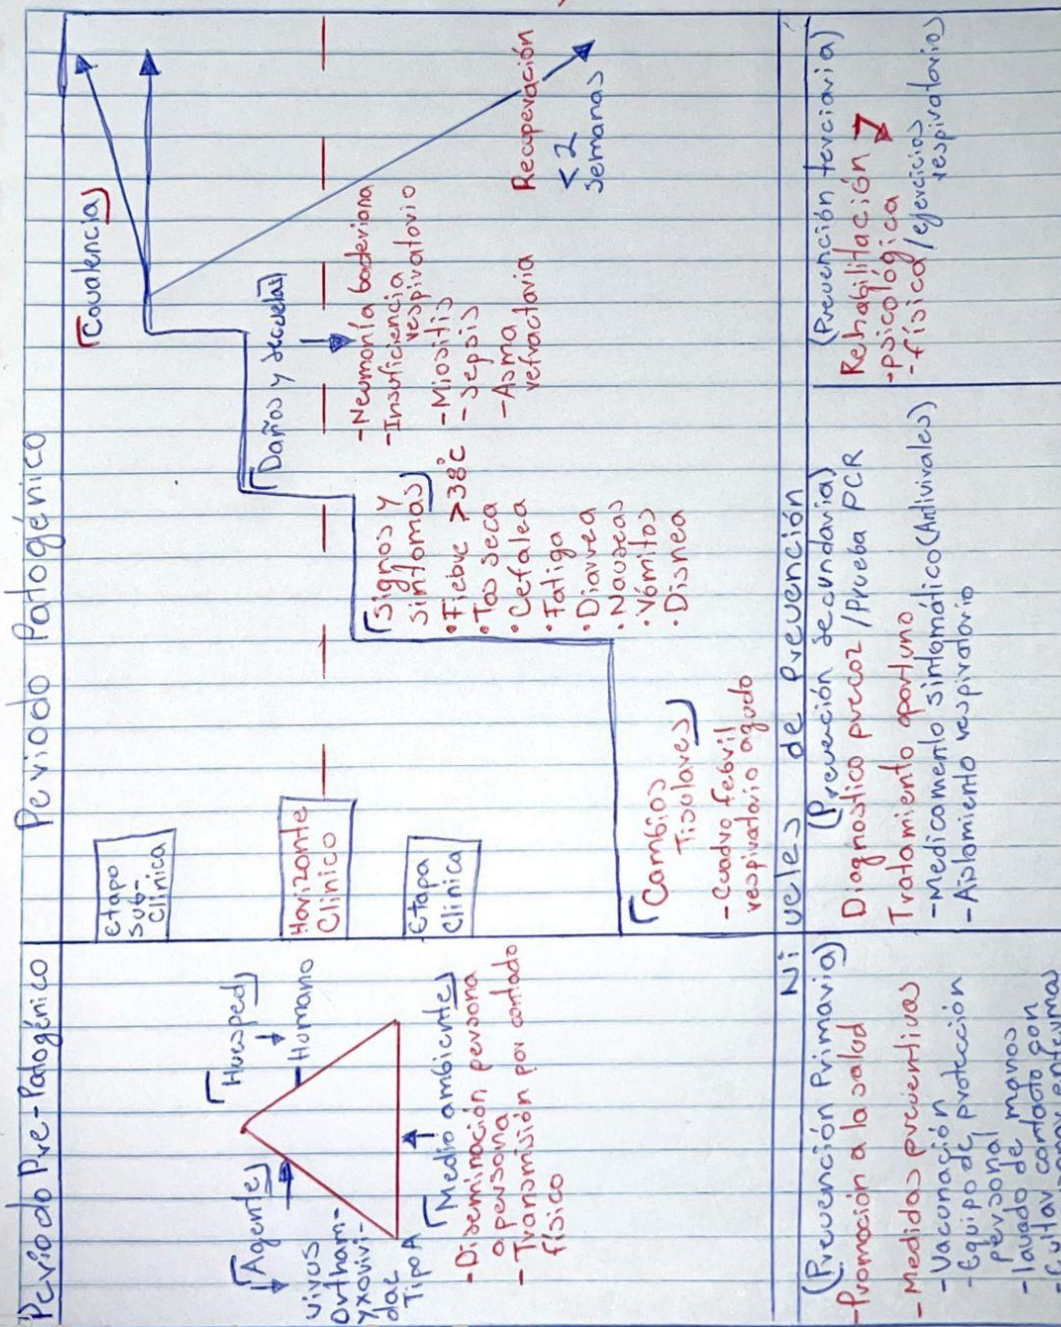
Periodo Pre-Patogénico

Agente
virus orthomyxoviridae Tipo A

Huesped
Humano

Medio ambiente
-Diseminación persona a persona
-Transmisión por contacto físico

Periodo Patogénico

Etapa sub-clínica

Horizonte Clínico

Etapa clínica

Cambios Tisulares
-Cuadro febril respiratorio agudo

Signos y síntomas
•Fiebre >38°C
•Tos seca
•Cefalea
•Fatiga
•Diarrea
•Nauseas
•Vómitos
•Disnea

Daños y secuelas
-Neumonía bacteriana
-Insuficiencia respiratoria
-Miositis
-Sepsis
-Asma refractaria

Covalencia

Recuperación <2 semanas

Niveles de Prevención

(Prevención Primaria)
-Promoción a la salud
-Medidas preventivas
-Vacunación
-Equipo de protección personal
-lavado de manos
-Evitar contacto con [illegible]

(Prevención secundaria)
Diagnostico precoz / Prueba PCR
Tratamiento oportuno
-Medicamento sintomático (Antivirales)
-Aislamiento respiratorio

(Prevención terciaria)
Rehabilitación
-psicológica
-física / ejercicios respiratorios